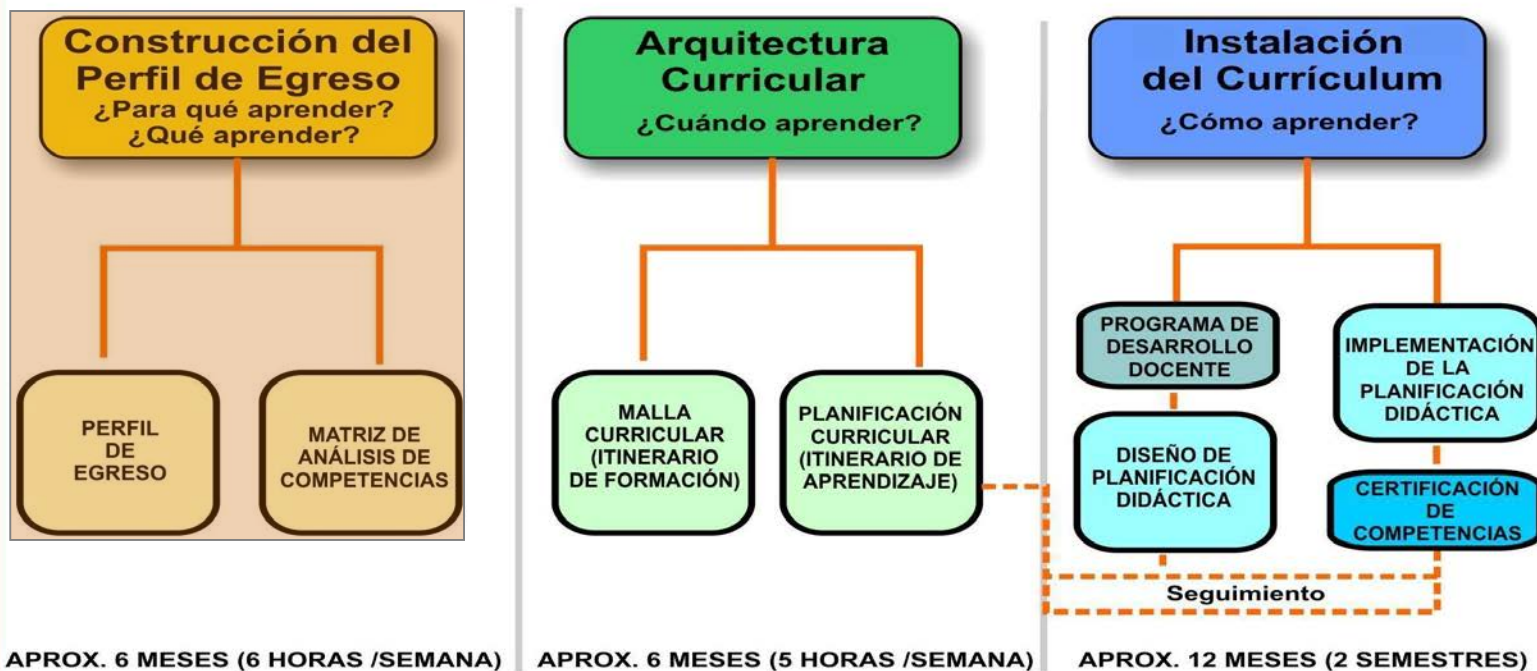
Construcción del Perfil de Egreso
¿Para qué aprender?
¿Qué aprender?

PERFIL DE EGRESO

MATRIZ DE ANÁLISIS DE COMPETENCIAS

APROX. 6 MESES (6 HORAS /SEMANA)

Arquitectura Curricular
¿Cuándo aprender?

MALLA CURRICULAR (ITINERARIO DE FORMACIÓN)

PLANIFICACIÓN CURRICULAR (ITINERARIO DE APRENDIZAJE)

APROX. 6 MESES (5 HORAS /SEMANA)

Instalación del Currículum
¿Cómo aprender?

PROGRAMA DE DESARROLLO DOCENTE

DISEÑO DE PLANIFICACIÓN DIDÁCTICA

IMPLEMENTACIÓN DE LA PLANIFICACIÓN DIDÁCTICA

CERTIFICACIÓN DE COMPETENCIAS

Seguimiento

APROX. 12 MESES (2 SEMESTRES)